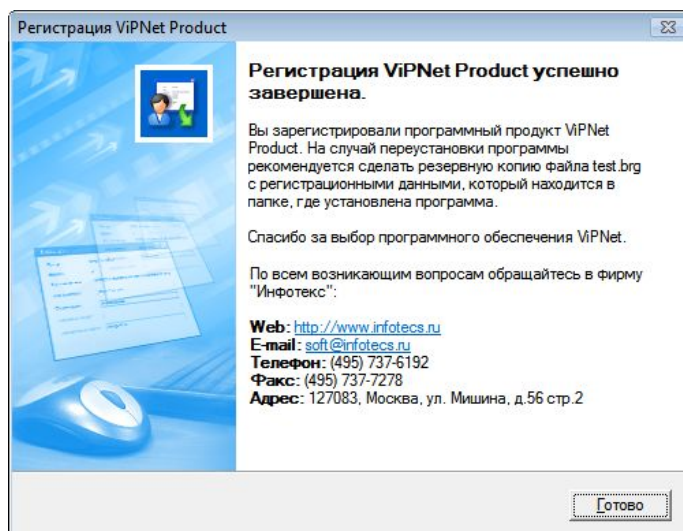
Регистрация ViPNet Product

Регистрация ViPNet Product успешно завершена.

Вы зарегистрировали программный продукт ViPNet Product. На случай переустановки программы рекомендуется сделать резервную копию файла test.brg с регистрационными данными, который находится в папке, где установлена программа.

Спасибо за выбор программного обеспечения ViPNet.

По всем возникающим вопросам обращайтесь в фирму "Инфотекс":

Web: http://www.infotecs.ru
E-mail: soft@infotecs.ru
Телефон: (495) 737-6192
Факс: (495) 737-7278
Адрес: 127083, Москва, ул. Мишина, д.56 стр.2

Готово